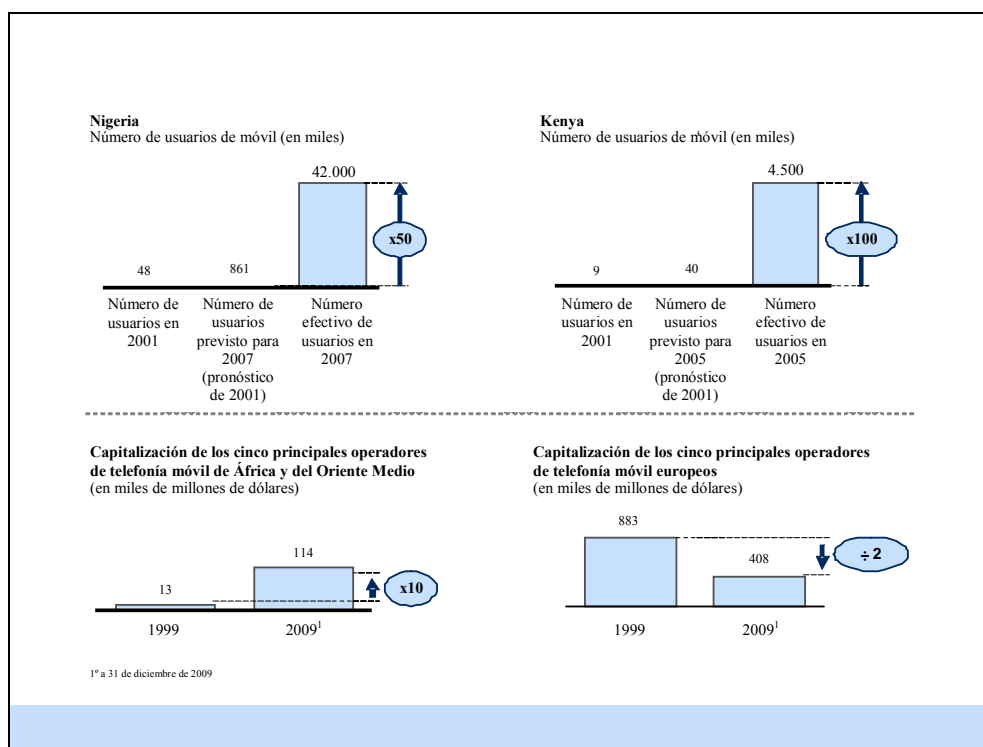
**Nigeria**
Número de usuarios de móvil (en miles)

42.000

x50

48

861

Número de usuarios en 2001

Número de usuarios previsto para 2007 (pronóstico de 2001)

Número efectivo de usuarios en 2007

**Kenya**
Número de usuarios de móvil (en miles)

4.500

x100

9

40

Número de usuarios en 2001

Número de usuarios previsto para 2005 (pronóstico de 2001)

Número efectivo de usuarios en 2005

**Capitalización de los cinco principales operadores de telefonía móvil de África y del Oriente Medio**
(en miles de millones de dólares)

114

13

x10

1999

2009$^1$

**Capitalización de los cinco principales operadores de telefonía móvil europeos**
(en miles de millones de dólares)

883

408

÷ 2

1999

2009$^1$

1º a 31 de diciembre de 2009